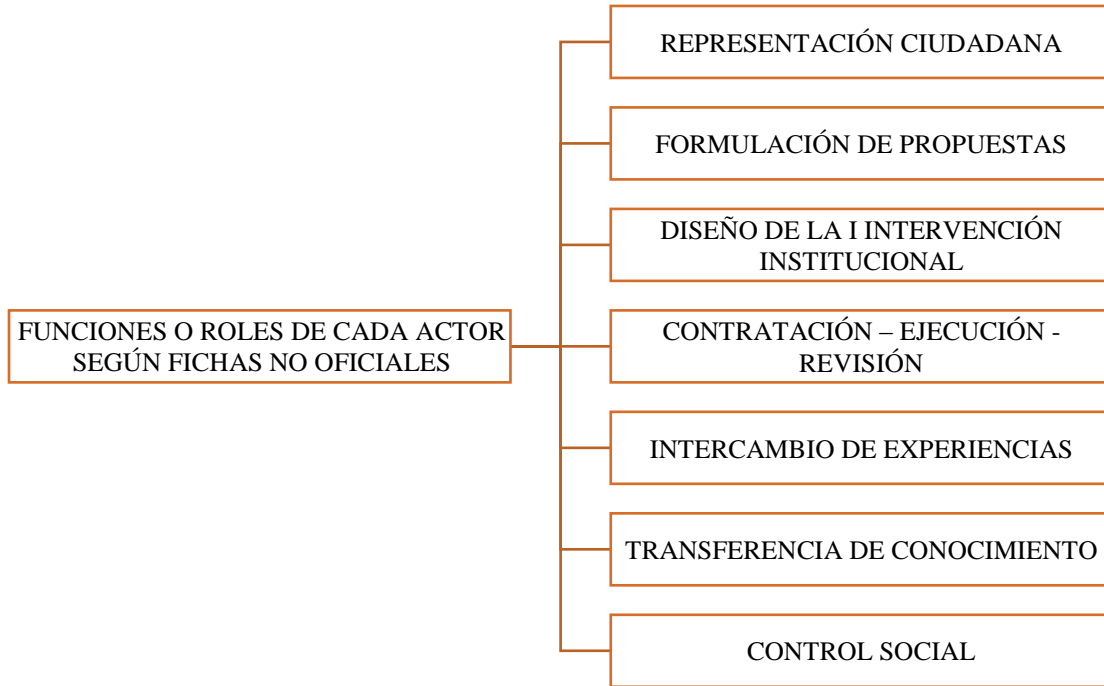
FUNCIONES O ROLES DE CADA ACTOR SEGÚN FICHAS NO OFICIALES

REPRESENTACIÓN CIUDADANA

FORMULACIÓN DE PROPUESTAS

DISEÑO DE LA I INTERVENCIÓN INSTITUCIONAL

CONTRATACIÓN – EJECUCIÓN - REVISIÓN

INTERCAMBIO DE EXPERIENCIAS

TRANSFERENCIA DE CONOCIMIENTO

CONTROL SOCIAL